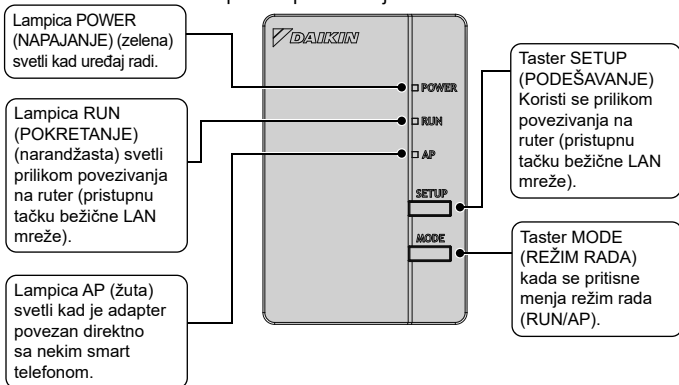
Lampica POWER (NAPAJANJE) (zelena) svetli kad uređaj radi.

Lampica RUN (POKRETANJE) (narandžasta) svetli prilikom povezivanja na ruter (pristupnu tačku bežične LAN mreže).

Lampica AP (žuta) svetli kad je adapter povezan direktno sa nekim smart telefonom.

DAIKIN

POWER

RUN

AP

SETUP

MODE

Taster SETUP (PODEŠAVANJE) Koristi se prilikom povezivanja na ruter (pristupnu tačku bežične LAN mreže).

Taster MODE (REŽIM RADA) kada se pritisne menja režim rada (RUN/AP).